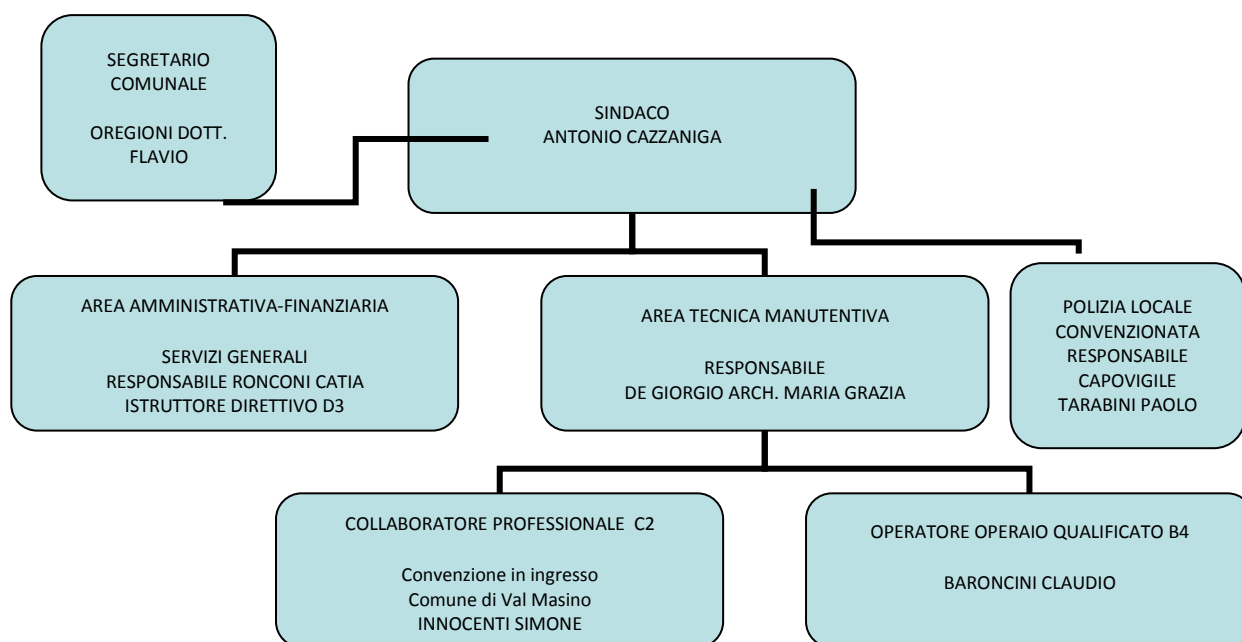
SEGRETARIO COMUNALE

OREGIONI DOTT. FLAVIO

SINDACO
ANTONIO CAZZANIGA

AREA AMMINISTRATIVA-FINANZIARIA

SERVIZI GENERALI
RESPONSABILE RONCONI CATIA
ISTRUTTORE DIRETTIVO D3

AREA TECNICA MANUTENTIVA

RESPONSABILE
DE GIORGIO ARCH. MARIA GRAZIA

POLIZIA LOCALE
CONVENZIONATA
RESPONSABILE
CAPOVIGILE
TARABINI PAOLO

COLLABORATORE PROFESSIONALE C2

Convenzione in ingresso
Comune di Val Masino
INNOCENTI SIMONE

OPERATORE OPERAIO QUALIFICATO B4

BARONCINI CLAUDIO